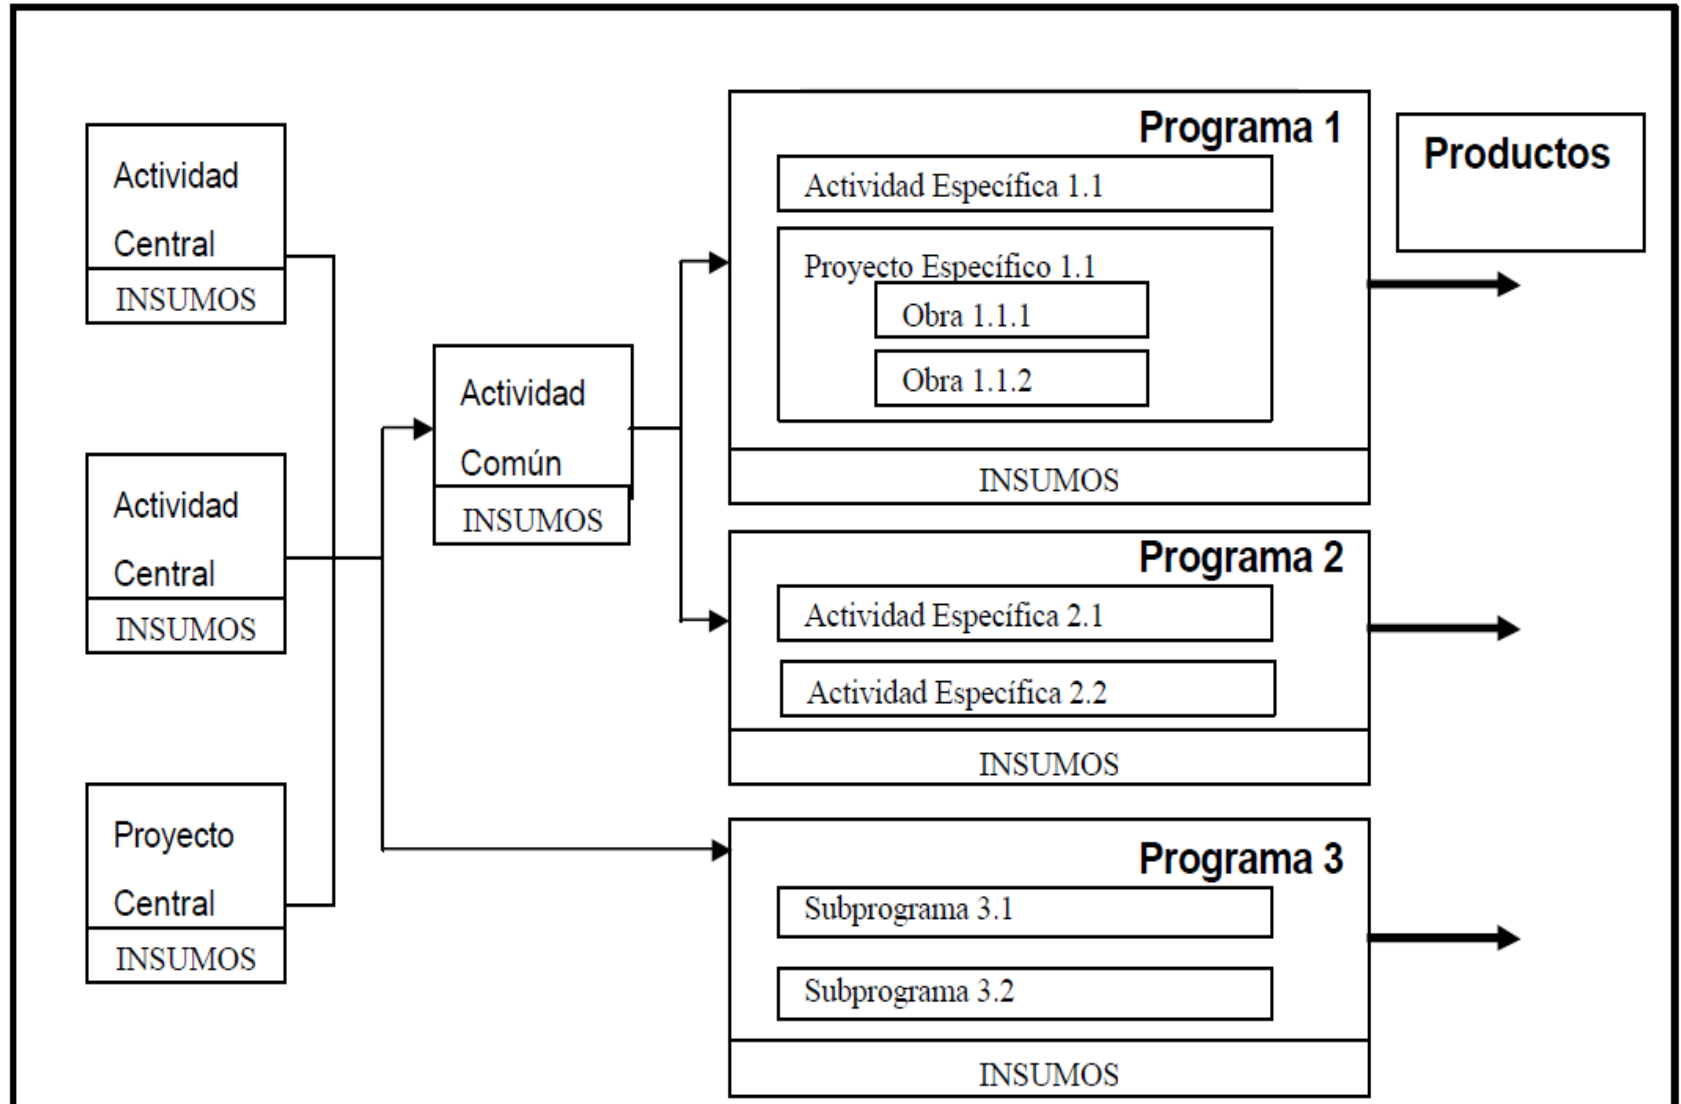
Actividad Central
INSUMOS

Actividad Central
INSUMOS

Proyecto Central
INSUMOS

Actividad Común
INSUMOS

Programa 1
Actividad Específica 1.1
Proyecto Específico 1.1
Obra 1.1.1
Obra 1.1.2
INSUMOS

Programa 2
Actividad Específica 2.1
Actividad Específica 2.2
INSUMOS

Programa 3
Subprograma 3.1
Subprograma 3.2
INSUMOS

Productos